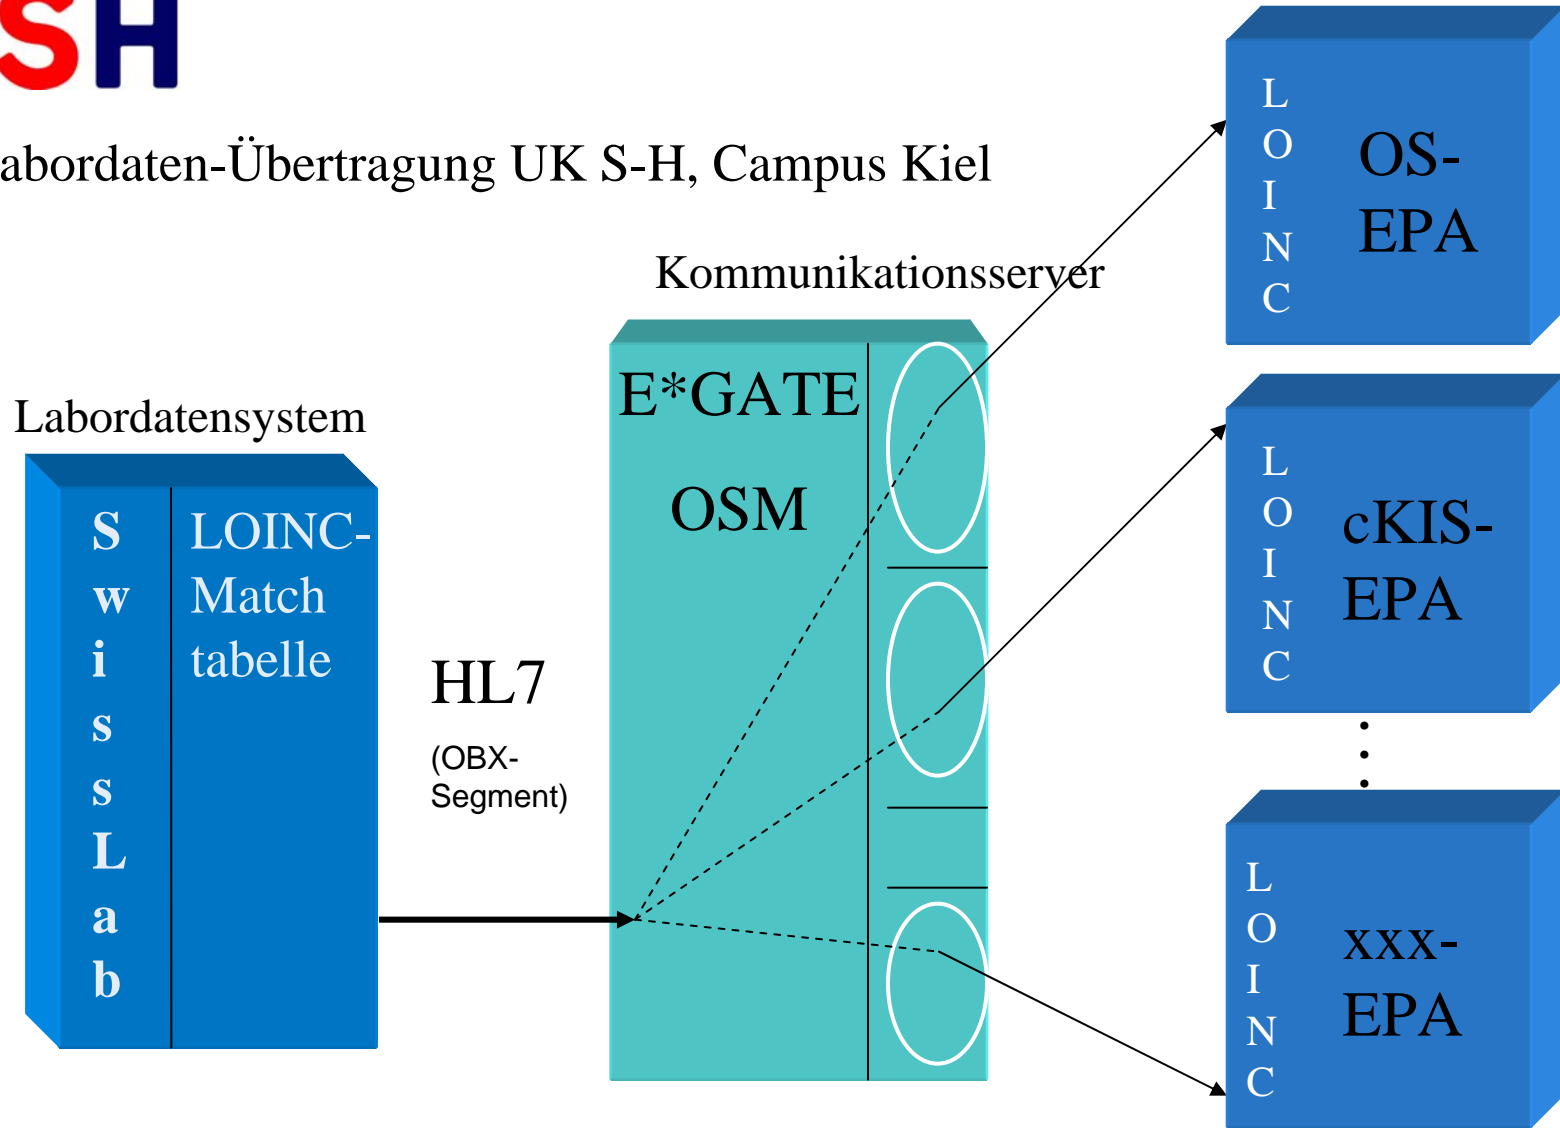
SH

abordaten-Übertragung UK S-H, Campus Kiel

Kommunikationsserver

Labordatensystem

S w i s s L a b

LOINC-Match tabelle

HL7

(OBX-Segment)

E*GATE

OSM

L O I N C

OS-EPA

L O I N C

cKIS-EPA

L O I N C

xxx-EPA